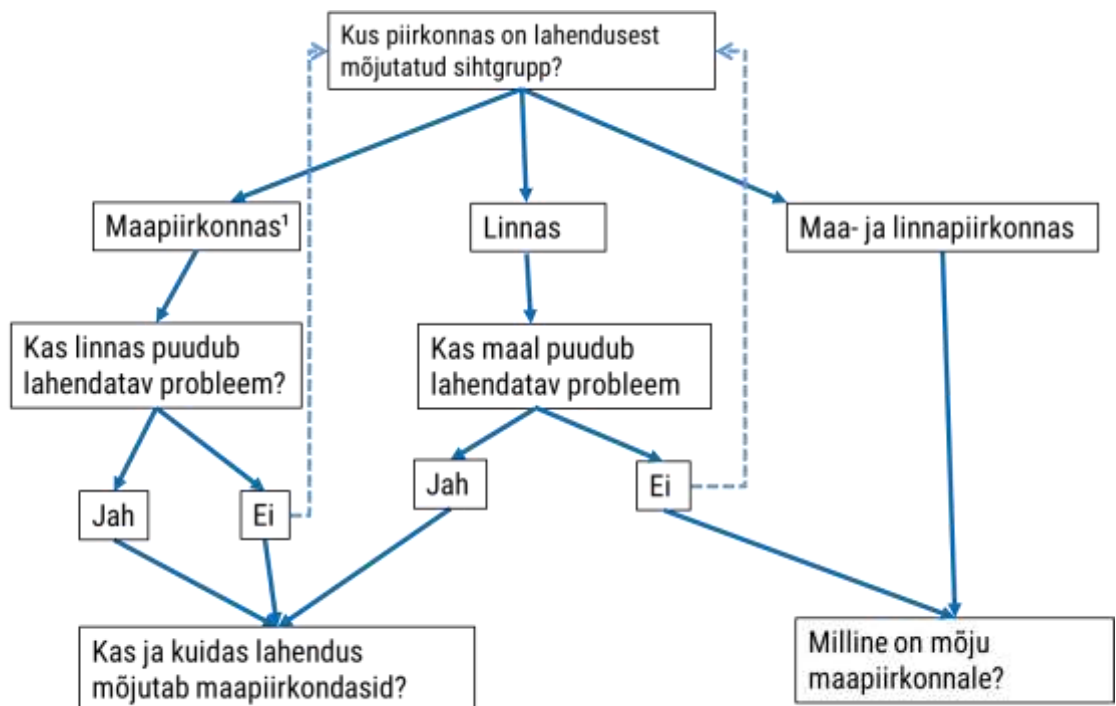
Kus piirkonnas on lahendusest mõjutatud sihtgrupp?

Maapiirkonnas¹

Linnas

Maa- ja linnapiirkonnas

Kas linnas puudub lahendatav probleem?

Kas maal puudub lahendatav probleem

Jah

Ei

Jah

Ei

Kas ja kuidas lahendus mõjutab maapiirkondasid?

Milline on mõju maapiirkonnale?